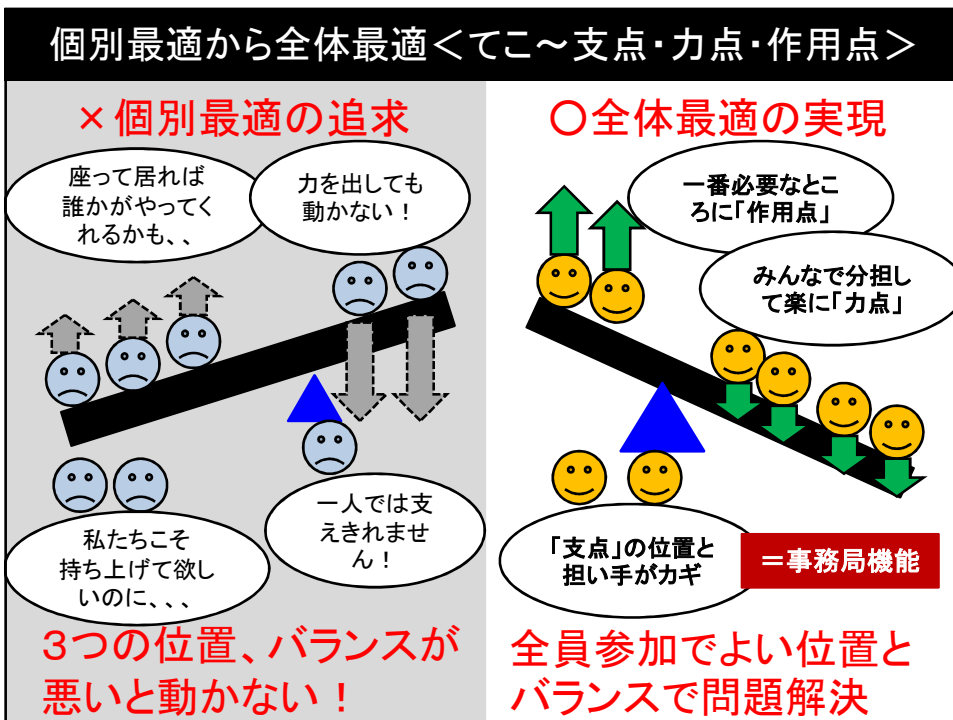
個別最適から全体最適＜てこ～支点・力点・作用点＞

×個別最適の追求

座って居れば誰かがやってくれるかも、、

力を出しても動かない！

私たちこそ持ち上げて欲しいのに、、、

一人では支えきれません！

3つの位置、バランスが悪いと動かない！

〇全体最適の実現

一番必要なところに「作用点」

みんなで分担して楽に「力点」

「支点」の位置と担い手がカギ

＝事務局機能

全員参加でよい位置とバランスで問題解決